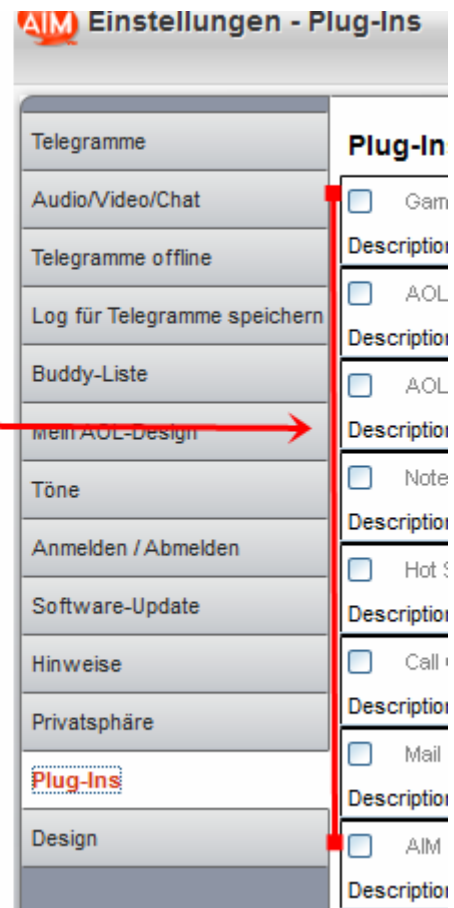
AIM Einstellungen - Plug-Ins

Telegramme
Audio/Video/Chat
Telegramme offline
Log für Telegramme speichern
Buddy-Liste
Mein AOL-Design
Töne
Anmelden / Abmelden
Software-Update
Hinweise
Privatsphäre
Plug-Ins
Design

Plug-In

Gam
Descriptio
AOL
Descriptio
AOL
Descriptio
Note
Descriptio
Hot
Descriptio
Call
Descriptio
Mail
Descriptio
AIM
Descriptio